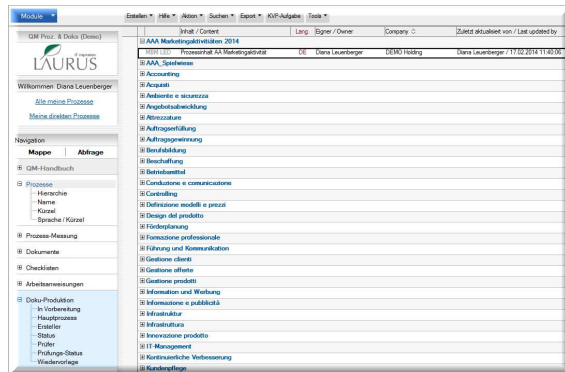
Module

Erstellen Hilfe Aktion Suchen Export KVP-Aufgabe Tools

QM Proz. & Doks (Demo)

LAURUS

Willkommen Diana Leuenberger

Alle meine Prozesse

Meine direkten Prozesse

Navigation

Mappe Abfrage

QM-Handbuch

Prozesse
Hierarchie
Name
Kürzel
Sprache / Kürzel

Prozess-Messung

Dokumente

Checklisten

Arbeitsanweisungen

Doku-Produktion
In Vorbereitung
Hauptprozess
Ersteller
Status
Prüfer
Prüfungs-Status
Wiedervorlage

| Inhalt / Content | Lang. | Eigner / Owner | Company | Zuletzt aktualisiert von / Last updated by |
|---|---|---|---|---|
| AAA Marketingaktivitäten 2014 | | | | |
| MSM LED Prozessinhalt AA Marketingaktivität | DE | Diana Leuenberger | DEMO Holding | Diana Leuenberger / 17.02.2014 11:40:06 |
| AAA_Spielwiese | | | | |
| Accounting | | | | |
| Acquisti | | | | |
| Ambiente e sicurezza | | | | |
| Angebotsabwicklung | | | | |
| Attrezzature | | | | |
| Auftragserfüllung | | | | |
| Auftragsgewinnung | | | | |
| Berufsbildung | | | | |
| Beschaffung | | | | |
| Betriebsmittel | | | | |
| Conduzione e comunicazione | | | | |
| Controlling | | | | |
| Definizione modelli e prezzi | | | | |
| Design del prodotto | | | | |
| Förderplanung | | | | |
| Formazione professionale | | | | |
| Führung und Kommunikation | | | | |
| Gestione clienti | | | | |
| Gestione offerte | | | | |
| Gestione prodotti | | | | |
| Information und Werbung | | | | |
| Informazione e pubblicità | | | | |
| Infrastruktur | | | | |
| Infrastruttura | | | | |
| Innovazione prodotto | | | | |
| IT-Management | | | | |
| Kontinuierliche Verbesserung | | | | |
| Kundenpflege | | | | |